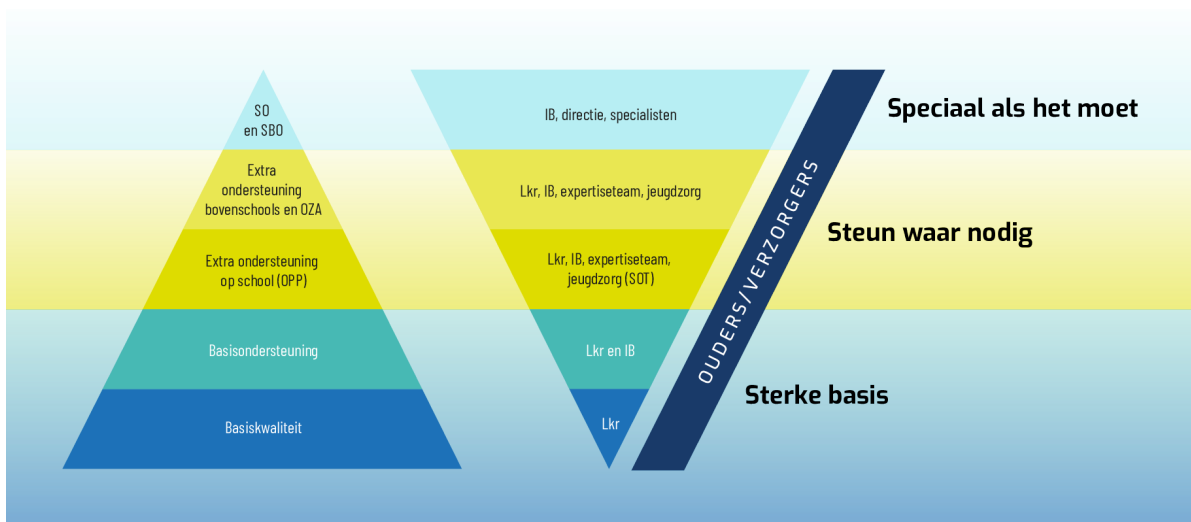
SO en SBO

Extra ondersteuning bovenschools en OZA

Extra ondersteuning op school (OPP)

Basisondersteuning

Basiskwaliteit

IB, directie, specialisten

Lkr, IB, expertiseteam, jeugdzorg

Lkr, IB, expertiseteam, jeugdzorg (SOT)

Lkr en IB

Lkr

OUDERS/VERZORGERS

Speciaal als het moet

Steun waar nodig

Sterke basis